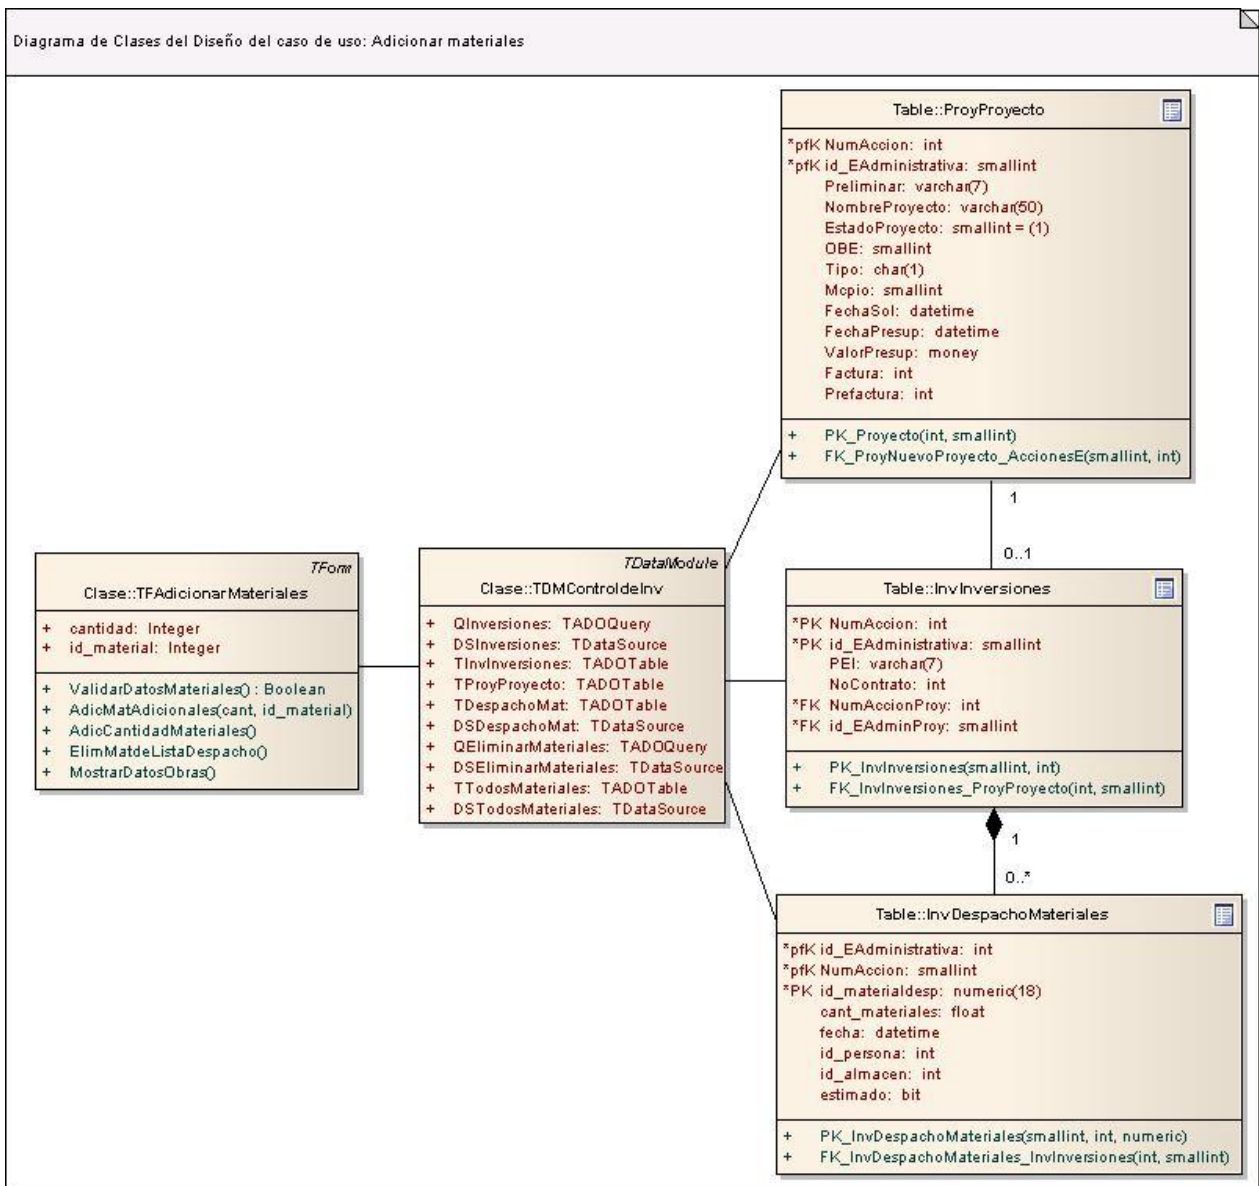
Diagrama de Clases del Diseño del caso de uso: Adicionar materiales

Table::ProyProyecto

*pfK NumAccion: int
*pfK id_EAdministrativa: smallint
Preliminar: varchar(7)
NombreProyecto: varchar(50)
EstadoProyecto: smallint = (1)
OBE: smallint
Tipo: char(1)
Mcpio: smallint
FechaSol: datetime
FechaPresup: datetime
ValorPresup: money
Factura: int
Prefactura: int

+ PK_Proyecto(int, smallint)
+ FK_ProyNuevoProyecto_AccionesE(smallint, int)

1

0..1

TForm
Clase::TFAdicionarMateriales

+ cantidad: Integer
+ id_material: Integer

+ ValidarDatosMateriales() : Boolean
+ AdicMatAdicionales(cant, id_material)
+ AdicCantidadMateriales()
+ ElimMatdeListaDespacho()
+ MostrarDatosObras()

TDataModule
Clase::TDMControldeInv

+ QInversiones: TADOQuery
+ DSInversiones: TDataSource
+ TInvInversiones: TADOTable
+ TProyProyecto: TADOTable
+ TDespachoMat: TADOTable
+ DSDespachoMat: TDataSource
+ QEliminarMateriales: TADOQuery
+ DSEliminarMateriales: TDataSource
+ TTodosMateriales: TADOTable
+ DSTodosMateriales: TDataSource

Table::InvInversiones

*PK NumAccion: int
*PK id_EAdministrativa: smallint
PEI: varchar(7)
NoContrato: int
*FK NumAccionProy: int
*FK id_EAdminProy: smallint

+ PK_InvInversiones(smallint, int)
+ FK_InvInversiones_ProyProyecto(int, smallint)

1

0..*

Table::InvDespachoMateriales

*pfK id_EAdministrativa: int
*pfK NumAccion: smallint
*PK id_materialdesp: numeric(18)
cant_materiales: float
fecha: datetime
id_persona: int
id_almacen: int
estimado: bit

+ PK_InvDespachoMateriales(smallint, int, numeric)
+ FK_InvDespachoMateriales_InvInversiones(int, smallint)